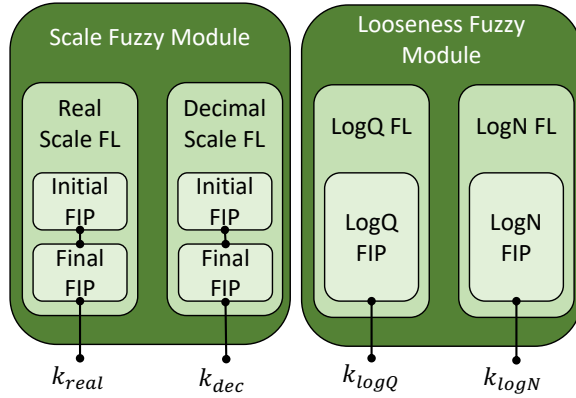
Scale Fuzzy Module

Real Scale FL

Initial FIP

Final FIP

Decimal Scale FL

Initial FIP

Final FIP

Looseness Fuzzy Module

LogQ FL

LogQ FIP

LogN FL

LogN FIP

$k_{real}$

$k_{dec}$

$k_{logQ}$

$k_{logN}$